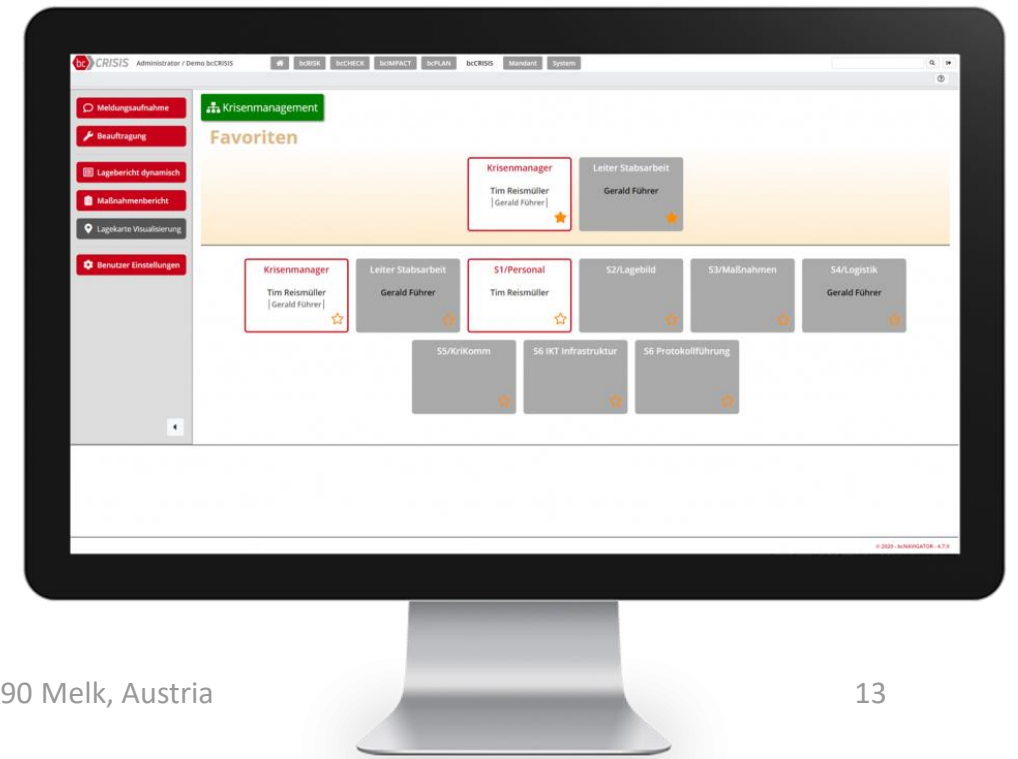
bc CRISIS Administrator / Demo bcCRISIS

bcRISK bcCHECK bcIMPACT bcPLAN bcCRISIS Mandant System

Meldungsaufnahme
Beauftragung
Lagebericht dynamisch
Maßnahmenbericht
Lagekarte Visualisierung
Benutzer Einstellungen

Krisenmanagement

Favoriten

Krisenmanager
Tim Reismüller
Gerald Führer

Leiter Stabsarbeit
Gerald Führer

Krisenmanager
Tim Reismüller
Gerald Führer

Leiter Stabsarbeit
Gerald Führer

S1/Personal
Tim Reismüller

S2/Lagebild

S3/Maßnahmen

S4/Logistik
Gerald Führer

S5/KriKomm

S6 IKT Infrastruktur

S6 Protokollführung

© 2020 - bcNAVIGATOR - 4.7.0

90 Melk, Austria

13